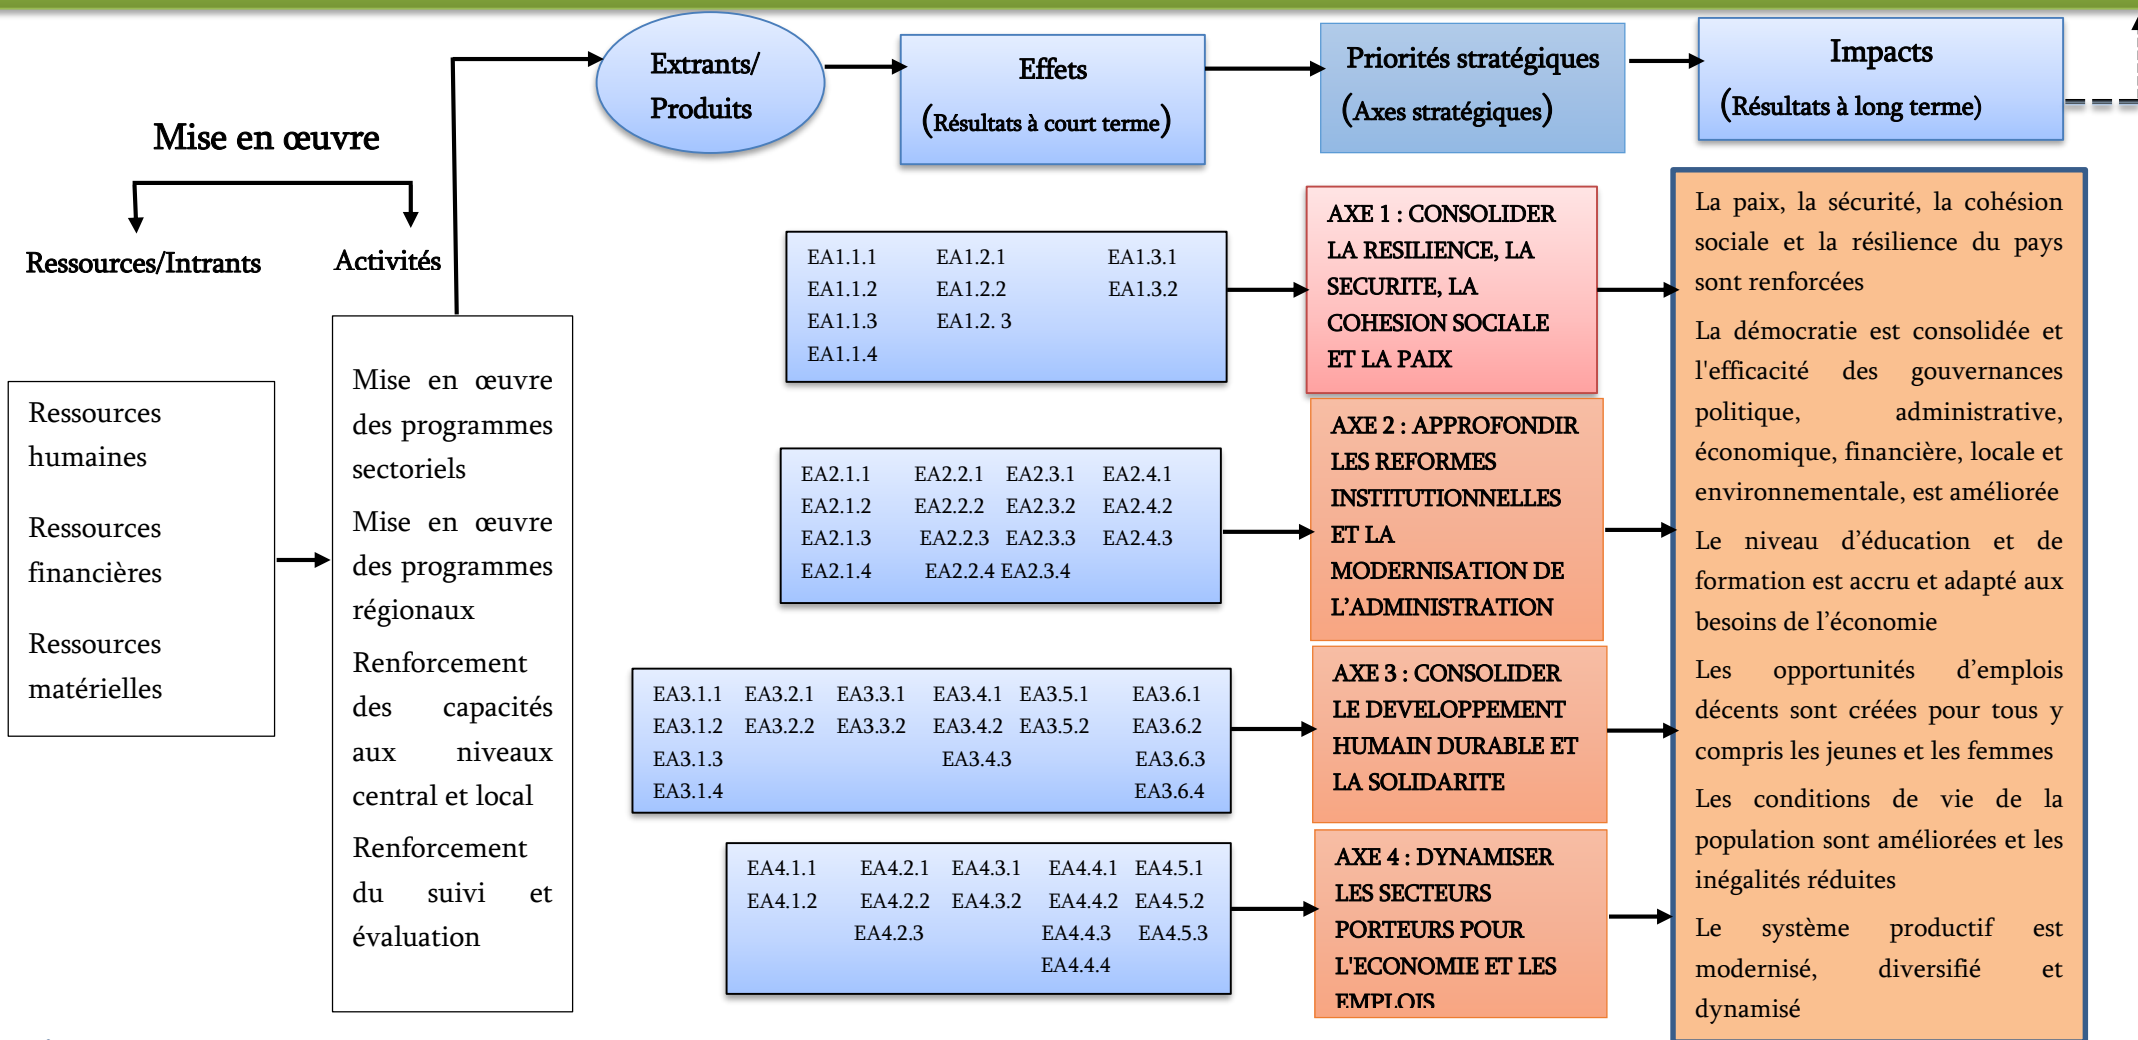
Mise en œuvre

Ressources/Intrants

Activités

Extrants/ Produits

Effets (Résultats à court terme)

Priorités stratégiques (Axes stratégiques)

Impacts (Résultats à long terme)

Ressources humaines

Ressources financières

Ressources matérielles

Mise en œuvre des programmes sectoriels

Mise en œuvre des programmes régionaux

Renforcement des capacités aux niveaux central et local

Renforcement du suivi et évaluation

| EA1.1.1 | EA1.2.1 | EA1.3.1 |
|---|---|---|
| EA1.1.2 | EA1.2.2 | EA1.3.2 |
| EA1.1.3 | EA1.2. 3 | |
| EA1.1.4 | | |

AXE 1 : CONSOLIDER LA RESILIENCE, LA SECURITE, LA COHESION SOCIALE ET LA PAIX

| EA2.1.1 | EA2.2.1 | EA2.3.1 | EA2.4.1 |
|---|---|---|---|
| EA2.1.2 | EA2.2.2 | EA2.3.2 | EA2.4.2 |
| EA2.1.3 | EA2.2.3 | EA2.3.3 | EA2.4.3 |
| EA2.1.4 | EA2.2.4 | EA2.3.4 | |

AXE 2 : APPROFONDIR LES REFORMES INSTITUTIONNELLES ET LA MODERNISATION DE L'ADMINISTRATION

| EA3.1.1 | EA3.2.1 | EA3.3.1 | EA3.4.1 | EA3.5.1 | EA3.6.1 |
|---|---|---|---|---|---|
| EA3.1.2 | EA3.2.2 | EA3.3.2 | EA3.4.2 | EA3.5.2 | EA3.6.2 |
| EA3.1.3 | | | EA3.4.3 | | EA3.6.3 |
| EA3.1.4 | | | | | EA3.6.4 |

AXE 3 : CONSOLIDER LE DEVELOPPEMENT HUMAIN DURABLE ET LA SOLIDARITE

| EA4.1.1 | EA4.2.1 | EA4.3.1 | EA4.4.1 | EA4.5.1 |
|---|---|---|---|---|
| EA4.1.2 | EA4.2.2 | EA4.3.2 | EA4.4.2 | EA4.5.2 |
| | EA4.2.3 | | EA4.4.3 | EA4.5.3 |
| | | | EA4.4.4 | |

AXE 4 : DYNAMISER LES SECTEURS PORTEURS POUR L'ECONOMIE ET LES EMPLOIS

La paix, la sécurité, la cohésion sociale et la résilience du pays sont renforcées

La démocratie est consolidée et l'efficacité des gouvernances politique, administrative, économique, financière, locale et environnementale, est améliorée

Le niveau d'éducation et de formation est accru et adapté aux besoins de l'économie

Les opportunités d'emplois décents sont créées pour tous y compris les jeunes et les femmes

Les conditions de vie de la population sont améliorées et les inégalités réduites

Le système productif est modernisé, diversifié et dynamisé